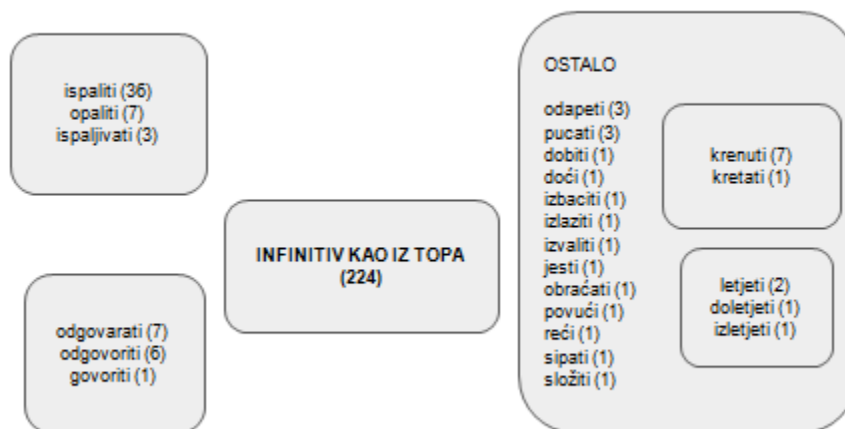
ispaliti (36)
opaliti (7)
ispaljivati (3)

odgovarati (7)
odgovoriti (6)
govoriti (1)

INFINITIV KAO IZ TOPA
(224)

OSTALO

odapeti (3)
pucati (3)
dobiti (1)
doći (1)
izbaciti (1)
izlaziti (1)
izvaliti (1)
jesti (1)
obraćati (1)
povući (1)
reći (1)
sipati (1)
složiti (1)

krenuti (7)
kretati (1)

letjeti (2)
doletjeti (1)
izletjeti (1)